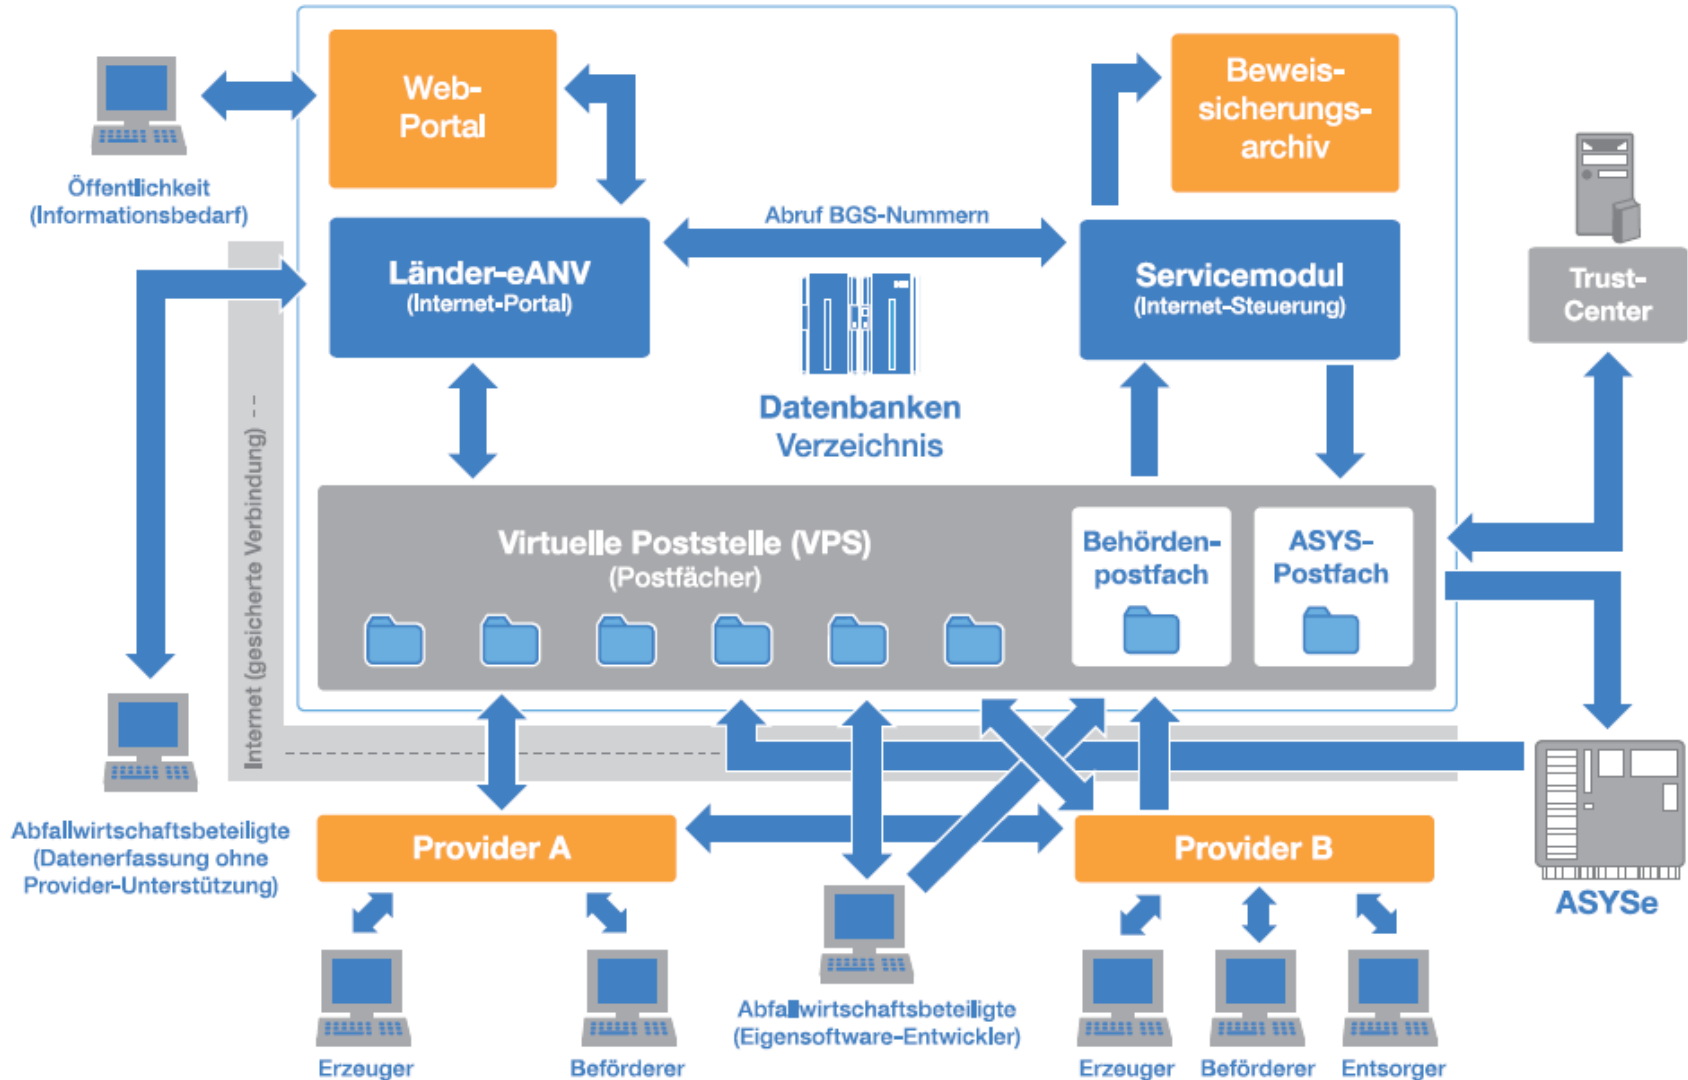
Öffentlichkeit (Informationsbedarf)

Web-Portal

Beweis-sicherungs-archiv

Trust-Center

Abruf BGS-Nummern

Länder-eANV (Internet-Portal)

Servicemodul (Internet-Steuerung)

Datenbanken Verzeichnis

Internet (gesicherte Verbindung) - -

Virtuelle Poststelle (VPS) (Postfächer)

Behörden-postfach

ASYS-Postfach

Abfallwirtschaftsbeteiligte (Datenerfassung ohne Provider-Unterstützung)

Provider A

Provider B

ASYSe

Erzeuger

Beförderer

Abfallwirtschaftsbeteiligte (Eigensoftware-Entwickler)

Erzeuger

Beförderer

Entsorger